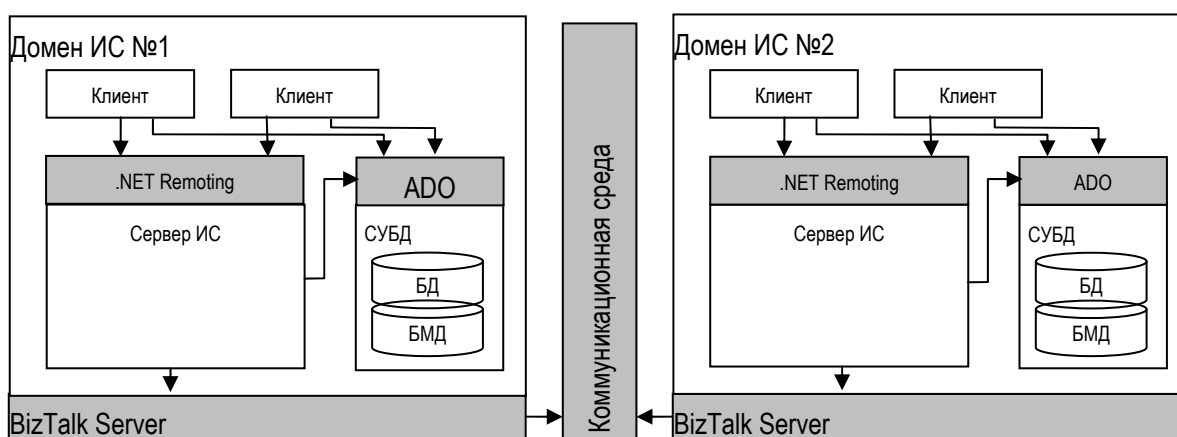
Домен ИС №1

Клиент

Клиент

.NET Remoting

ADO

Сервер ИС

СУБД

БД

БМД

BizTalk Server

Коммуникационная среда

Домен ИС №2

Клиент

Клиент

.NET Remoting

ADO

Сервер ИС

СУБД

БД

БМД

BizTalk Server